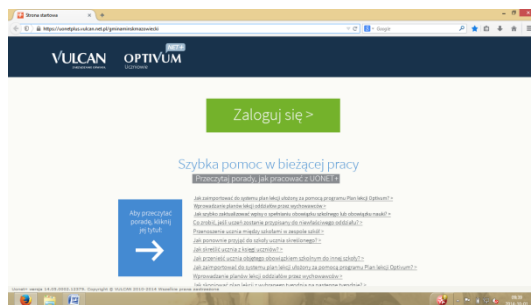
Strona startowa
https://uonetplus.vulcan.net.pl/gminaminskmazowiecki
Google

VULCAN OPTIVUM NET+ UCZNIOWIE

Zaloguj się >

Szybka pomoc w bieżącej pracy

Przeczytaj porady, jak pracować z UONET+

Aby przeczytać poradę, kliknij jej tytuł
→

Jak zaimportować do systemu plan lekcji utworzony za pomocą programu Plan lekcji Optivum? »
Wprowadzanie planów lekcji oddziałów przez wychowawców »
Jak szybko uzupełnić wpisy o spełnianiu obowiązku szkolnego lub obowiązku nauki? »
Co zrobić, jeśli uczeń zostanie przyjęty do niewłaściwego oddziału? »
Przenoszenie ucznia między oddziałami w zespole szkół »
Jak ponownie przyjąć do szkoły ucznia skreślonego? »
Jak skreślić ucznia z księgi uczniów? »
Jak przenieść ucznia objętego obowiązkiem szkolnym do innej szkoły? »
Jak zaimportować do systemu plan lekcji utworzony za pomocą programu Plan lekcji Optivum? »
Wprowadzanie planów lekcji oddziałów przez wychowawców »
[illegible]

Uonet+ wersja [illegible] Copyright © VULCAN 2010-2014 Wszelkie prawa zastrzeżone